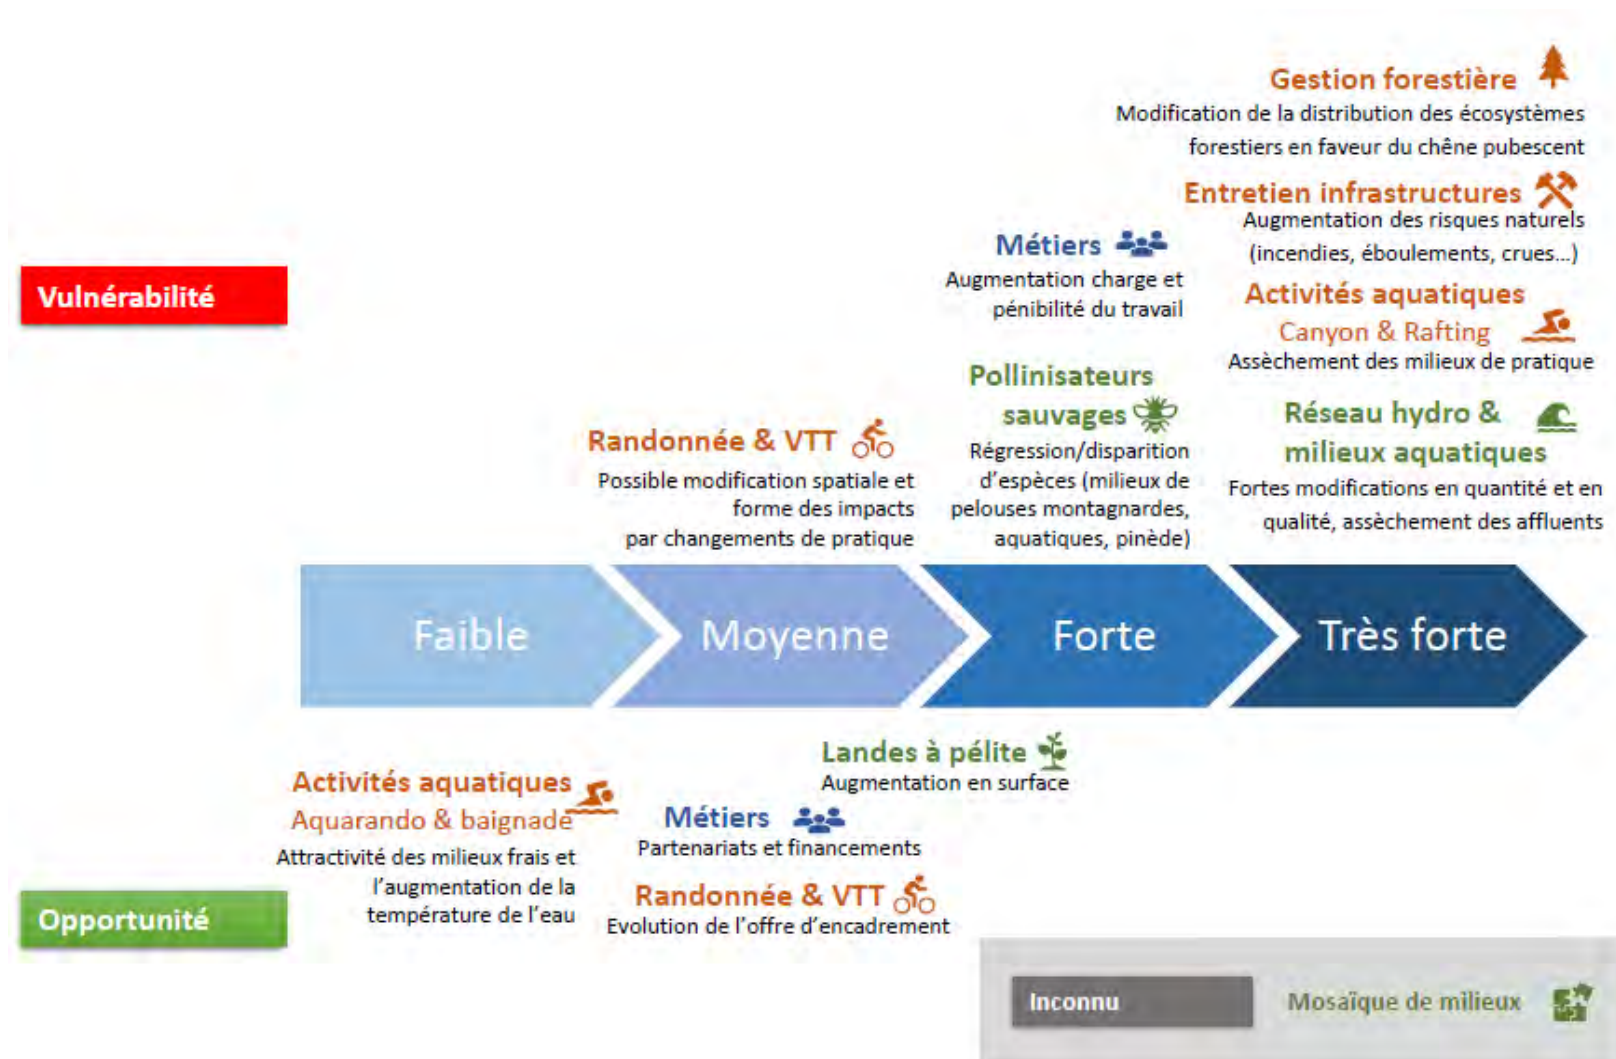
Gestion forestière
Modification de la distribution des écosystèmes forestiers en faveur du chêne pubescent

Entretien infrastructures
Augmentation des risques naturels (incendies, éboulements, crues…)

Métiers
Augmentation charge et pénibilité du travail

Activités aquatiques
Canyon & Rafting
Assèchement des milieux de pratique

Vulnérabilité

Pollinisateurs sauvages
Régression/disparition d'espèces (milieux de pelouses montagnardes, aquatiques, pinède)

Réseau hydro & milieux aquatiques
Fortes modifications en quantité et en qualité, assèchement des affluents

Randonnée & VTT
Possible modification spatiale et forme des impacts par changements de pratique

Faible
Moyenne
Forte
Très forte

Landes à pélite
Augmentation en surface

Activités aquatiques
Aquarando & baignade
Attractivité des milieux frais et l'augmentation de la température de l'eau

Métiers
Partenariats et financements

Randonnée & VTT
Evolution de l'offre d'encadrement

Opportunité

Inconnu
Mosaïque de milieux